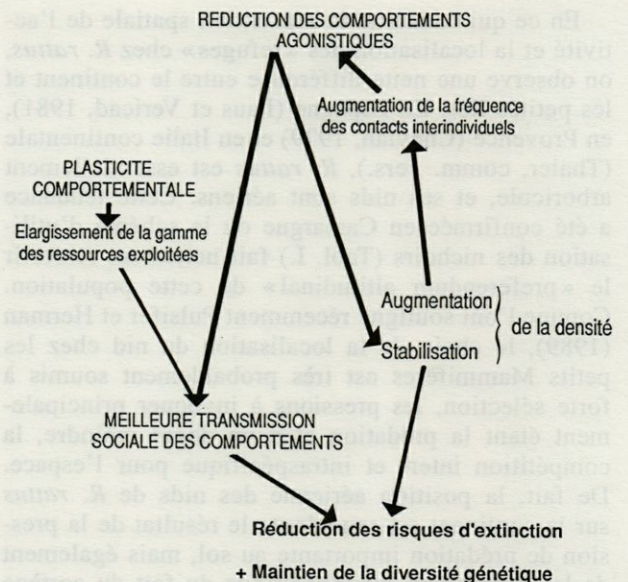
REDUCTION DES COMPORTEMENTS AGONISTIQUES

Augmentation de la fréquence des contacts interindividuels

PLASTICITE COMPORTEMENTALE

Elargissement de la gamme des ressources exploitées

Augmentation
Stabilisation
de la densité

MEILLEURE TRANSMISSION SOCIALE DES COMPORTEMENTS

Réduction des risques d'extinction
+ Maintien de la diversité génétique